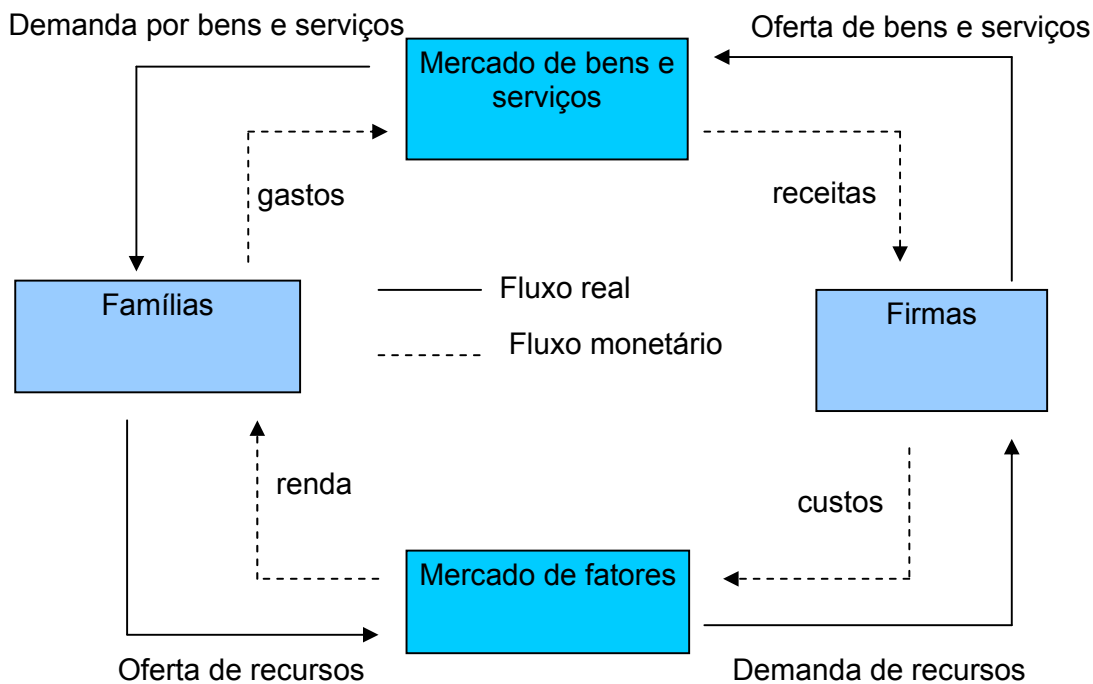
Demanda por bens e serviços

Mercado de bens e serviços

Oferta de bens e serviços

gastos

receitas

Famílias

Fluxo real

Fluxo monetário

Firmas

renda

custos

Mercado de fatores

Oferta de recursos

Demanda de recursos